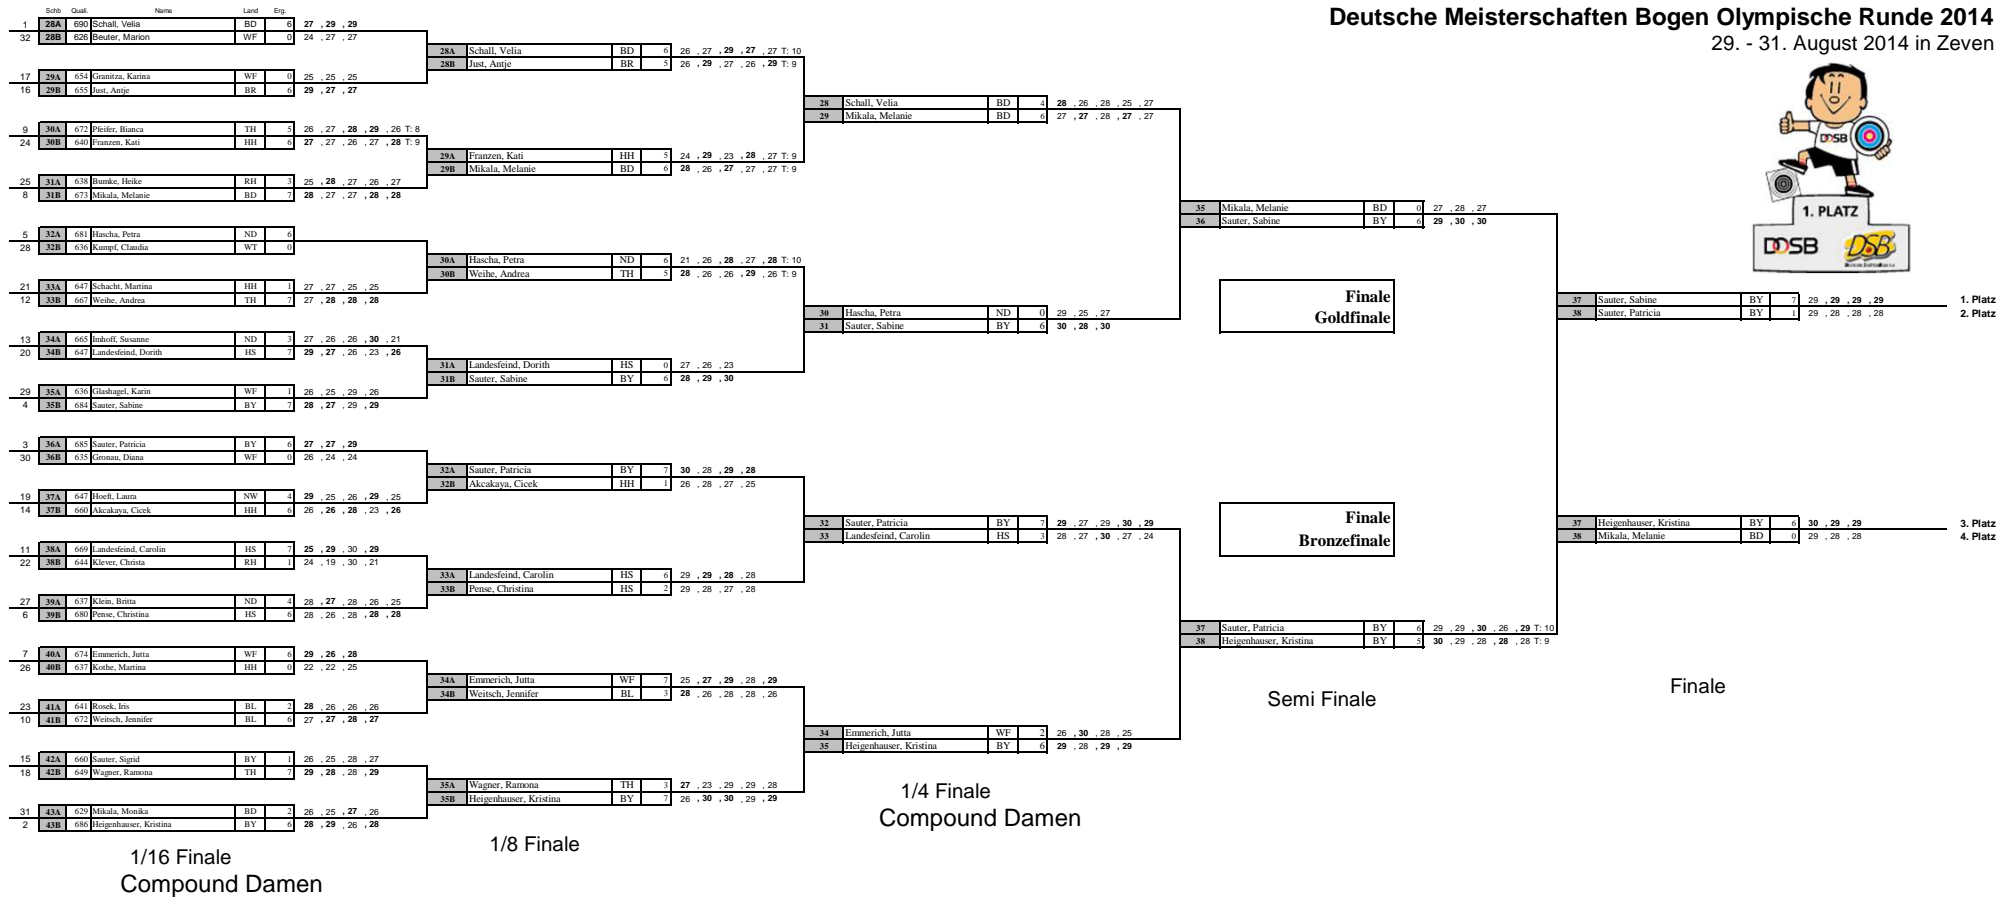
Deutsche Meisterschaften Bogen Olympische Runde 2014
29. - 31. August 2014 in Zeven

Schb Quali. Name Land Erg.

| | Schb | Quali. | Name | Land | Erg. | |
|---|---|---|---|---|---|---|
| 1 | 28A | 690 | Schall, Velia | BD | 6 | 27 , 29 , 29 |
| 32 | 28B | 626 | Beuter, Marion | WF | 0 | 24 , 27 , 27 |
| 17 | 29A | 654 | Granitza, Karina | WF | 0 | 25 , 25 , 25 |
| 16 | 29B | 655 | Just, Antje | BR | 6 | 29 , 27 , 27 |
| 9 | 30A | 672 | Pfeifer, Bianca | TH | 5 | 26 , 27 , 28 , 29 , 26 T: 8 |
| 24 | 30B | 640 | Franzen, Kati | HH | 6 | 27 , 27 , 26 , 27 , 28 T: 9 |
| 25 | 31A | 638 | Bumke, Heike | RH | 3 | 25 , 28 , 27 , 26 , 27 |
| 8 | 31B | 673 | Mikala, Melanie | BD | 7 | 28 , 27 , 27 , 28 , 28 |
| 5 | 32A | 681 | Hascha, Petra | ND | 6 | |
| 28 | 32B | 636 | Kumpf, Claudia | WT | 0 | |
| 21 | 33A | 647 | Schacht, Martina | HH | 1 | 27 , 27 , 25 , 25 |
| 12 | 33B | 667 | Weihe, Andrea | TH | 7 | 27 , 28 , 28 , 28 |
| 13 | 34A | 665 | Imhoff, Susanne | ND | 3 | 27 , 26 , 26 , 30 , 21 |
| 20 | 34B | 647 | Landesfeind, Dorith | HS | 7 | 29 , 27 , 26 , 23 , 26 |
| 29 | 35A | 636 | Glashagel, Karin | WF | 1 | 26 , 25 , 29 , 26 |
| 4 | 35B | 684 | Sauter, Sabine | BY | 7 | 28 , 27 , 29 , 29 |
| 3 | 36A | 685 | Sauter, Patricia | BY | 6 | 27 , 27 , 29 |
| 30 | 36B | 635 | Gronau, Diana | WF | 0 | 26 , 24 , 24 |
| 19 | 37A | 647 | Hoeft, Laura | NW | 4 | 29 , 25 , 26 , 29 , 25 |
| 14 | 37B | 660 | Akcakaya, Cicek | HH | 6 | 26 , 26 , 28 , 23 , 26 |
| 11 | 38A | 669 | Landesfeind, Carolin | HS | 7 | 25 , 29 , 29 , 30 , 29 |
| 22 | 38B | 644 | Klever, Christa | RH | 1 | 24 , 19 , 30 , 21 |
| 27 | 39A | 637 | Klein, Britta | ND | 4 | 28 , 27 , 28 , 26 , 25 |
| 6 | 39B | 680 | Pense, Christina | HS | 6 | 28 , 26 , 28 , 28 , 28 |
| 7 | 40A | 674 | Emmerich, Jutta | WF | 6 | 29 , 26 , 28 |
| 26 | 40B | 637 | Kothe, Martina | HH | 0 | 22 , 22 , 25 |
| 23 | 41A | 641 | Rosek, Iris | BL | 2 | 28 , 26 , 26 , 26 |
| 10 | 41B | 672 | Weitsch, Jennifer | BL | 6 | 27 , 27 , 28 , 27 |
| 15 | 42A | 660 | Sauter, Sigrid | BY | 1 | 26 , 25 , 28 , 27 |
| 18 | 42B | 649 | Wagner, Ramona | TH | 7 | 29 , 28 , 28 , 29 |
| 31 | 43A | 629 | Mikala, Monika | BD | 2 | 26 , 25 , 27 , 26 |
| 2 | 43B | 686 | Heigenhauser, Kristina | BY | 6 | 28 , 29 , 26 , 28 |

1/16 Finale
Compound Damen

| | Name | Land | Erg. | |
|---|---|---|---|---|
| 28A | Schall, Velia | BD | 6 | 26 , 27 , 29 , 27 , 27 T: 10 |
| 28B | Just, Antje | BR | 5 | 26 , 29 , 27 , 26 , 29 T: 9 |
| 29A | Franzen, Kati | HH | 5 | 24 , 29 , 23 , 28 , 27 T: 9 |
| 29B | Mikala, Melanie | BD | 6 | 28 , 26 , 27 , 27 , 27 T: 9 |
| 30A | Hascha, Petra | ND | 6 | 21 , 26 , 28 , 27 , 28 T: 10 |
| 30B | Weihe, Andrea | TH | 5 | 28 , 26 , 26 , 29 , 26 T: 9 |
| 31A | Landesfeind, Dorith | HS | 0 | 27 , 26 , 23 |
| 31B | Sauter, Sabine | BY | 6 | 28 , 29 , 30 |
| 32A | Sauter, Patricia | BY | 7 | 30 , 28 , 29 , 28 |
| 32B | Akcakaya, Cicek | HH | 1 | 26 , 28 , 27 , 25 |
| 33A | Landesfeind, Carolin | HS | 6 | 29 , 29 , 28 , 28 |
| 33B | Pense, Christina | HS | 2 | 29 , 28 , 27 , 28 |
| 34A | Emmerich, Jutta | WF | 7 | 25 , 27 , 29 , 28 , 29 |
| 34B | Weitsch, Jennifer | BL | 3 | 28 , 26 , 28 , 28 , 26 |
| 35A | Wagner, Ramona | TH | 3 | 27 , 23 , 29 , 29 , 28 |
| 35B | Heigenhauser, Kristina | BY | 7 | 26 , 30 , 30 , 29 , 29 |

1/8 Finale

| | Name | Land | Erg. | |
|---|---|---|---|---|
| 28 | Schall, Velia | BD | 4 | 28 , 26 , 28 , 25 , 27 |
| 29 | Mikala, Melanie | BD | 6 | 27 , 27 , 28 , 27 , 27 |
| 30 | Hascha, Petra | ND | 0 | 29 , 25 , 27 |
| 31 | Sauter, Sabine | BY | 6 | 30 , 28 , 30 |
| 32 | Sauter, Patricia | BY | 7 | 29 , 27 , 29 , 30 , 29 |
| 33 | Landesfeind, Carolin | HS | 3 | 28 , 27 , 30 , 27 , 24 |
| 34 | Emmerich, Jutta | WF | 2 | 26 , 30 , 28 , 25 |
| 35 | Heigenhauser, Kristina | BY | 6 | 29 , 28 , 29 , 29 |

1/4 Finale
Compound Damen

| | Name | Land | Erg. | |
|---|---|---|---|---|
| 35 | Mikala, Melanie | BD | 0 | 27 , 28 , 27 |
| 36 | Sauter, Sabine | BY | 6 | 29 , 30 , 30 |
| 37 | Sauter, Patricia | BY | 6 | 29 , 29 , 30 , 26 , 29 T: 10 |
| 38 | Heigenhauser, Kristina | BY | 5 | 30 , 29 , 28 , 28 , 28 T: 9 |

Semi Finale

Finale
Goldfinale

Finale
Bronzefinale

| | Name | Land | Erg. | | |
|---|---|---|---|---|---|
| 37 | Sauter, Sabine | BY | 7 | 29 , 29 , 29 , 29 | 1. Platz |
| 38 | Sauter, Patricia | BY | 1 | 29 , 28 , 28 , 28 | 2. Platz |
| 37 | Heigenhauser, Kristina | BY | 6 | 30 , 29 , 29 | 3. Platz |
| 38 | Mikala, Melanie | BD | 0 | 29 , 28 , 28 | 4. Platz |

Finale

DOSB
1. PLATZ
DOSB DSB